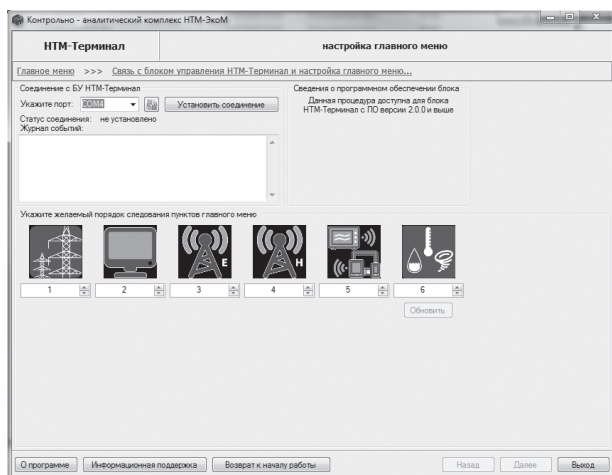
Контрольно - аналитический комплекс НТМ-ЭкоМ

НТМ-Терминал

настройка главного меню

Главное меню >>> Связь с блоком управления НТМ-Терминал и настройка главного меню...

Соединение с БУ НТМ-Терминал

Укажите порт: COM4

Установить соединение

Статус соединения: не установлено

Журнал событий:

Сведения о программном обеспечении блока

Данная процедура доступна для блока НТМ-Терминал с ПО версии 2.0.0 и выше

Укажите желаемый порядок следования пунктов главного меню

E

H

1

2

3

4

5

6

Обновить

О программе

Информационная поддержка

Возврат к началу работы

Назад

Далее

Выход